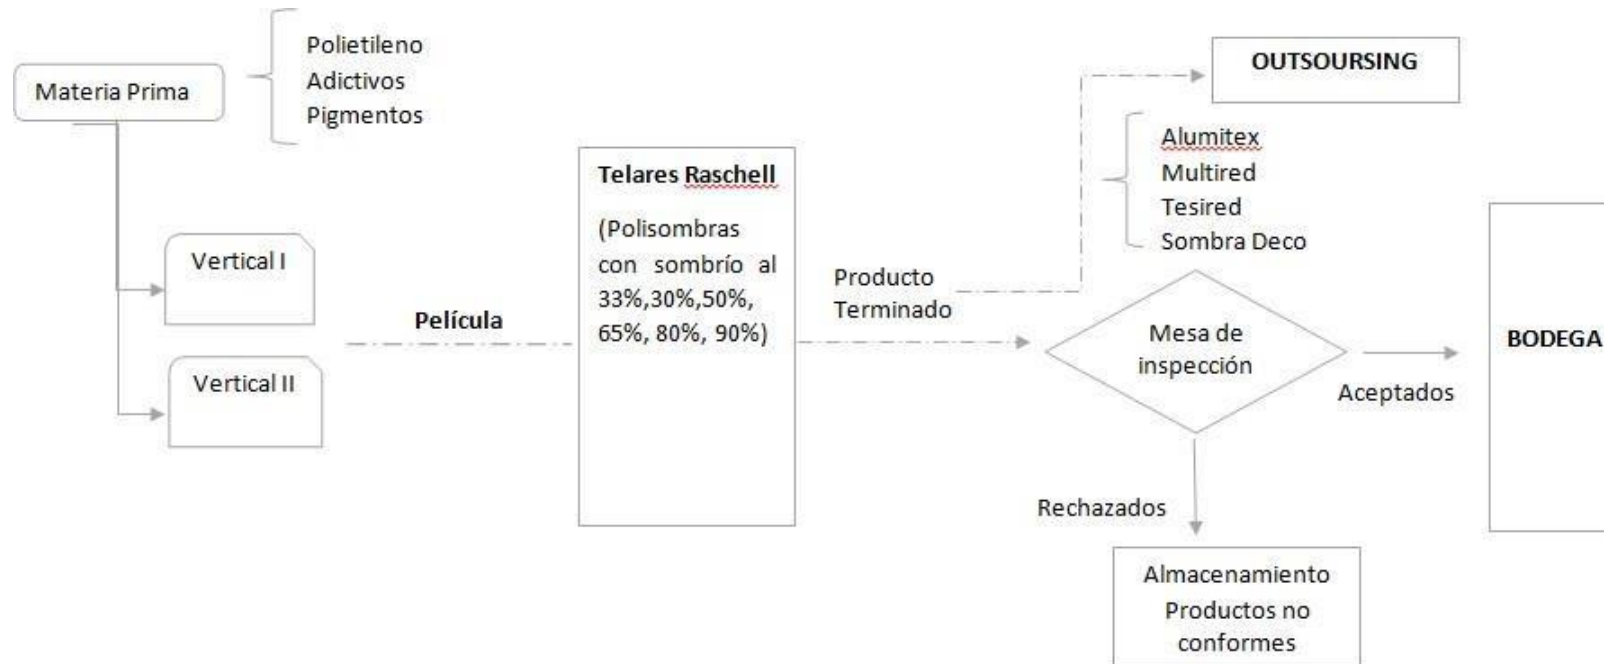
Materia Prima

Polietileno
Adictivos
Pigmentos

Vertical I

Vertical II

Película

Telares Raschell

(Polisombras con sombrío al 33%,30%,50%, 65%, 80%, 90%)

Producto Terminado

OUTSOURSING

Alumitex
Multired
Tesired
Sombra Deco

Mesa de inspección

Aceptados

BODEGA

Rechazados

Almacenamiento Productos no conformes